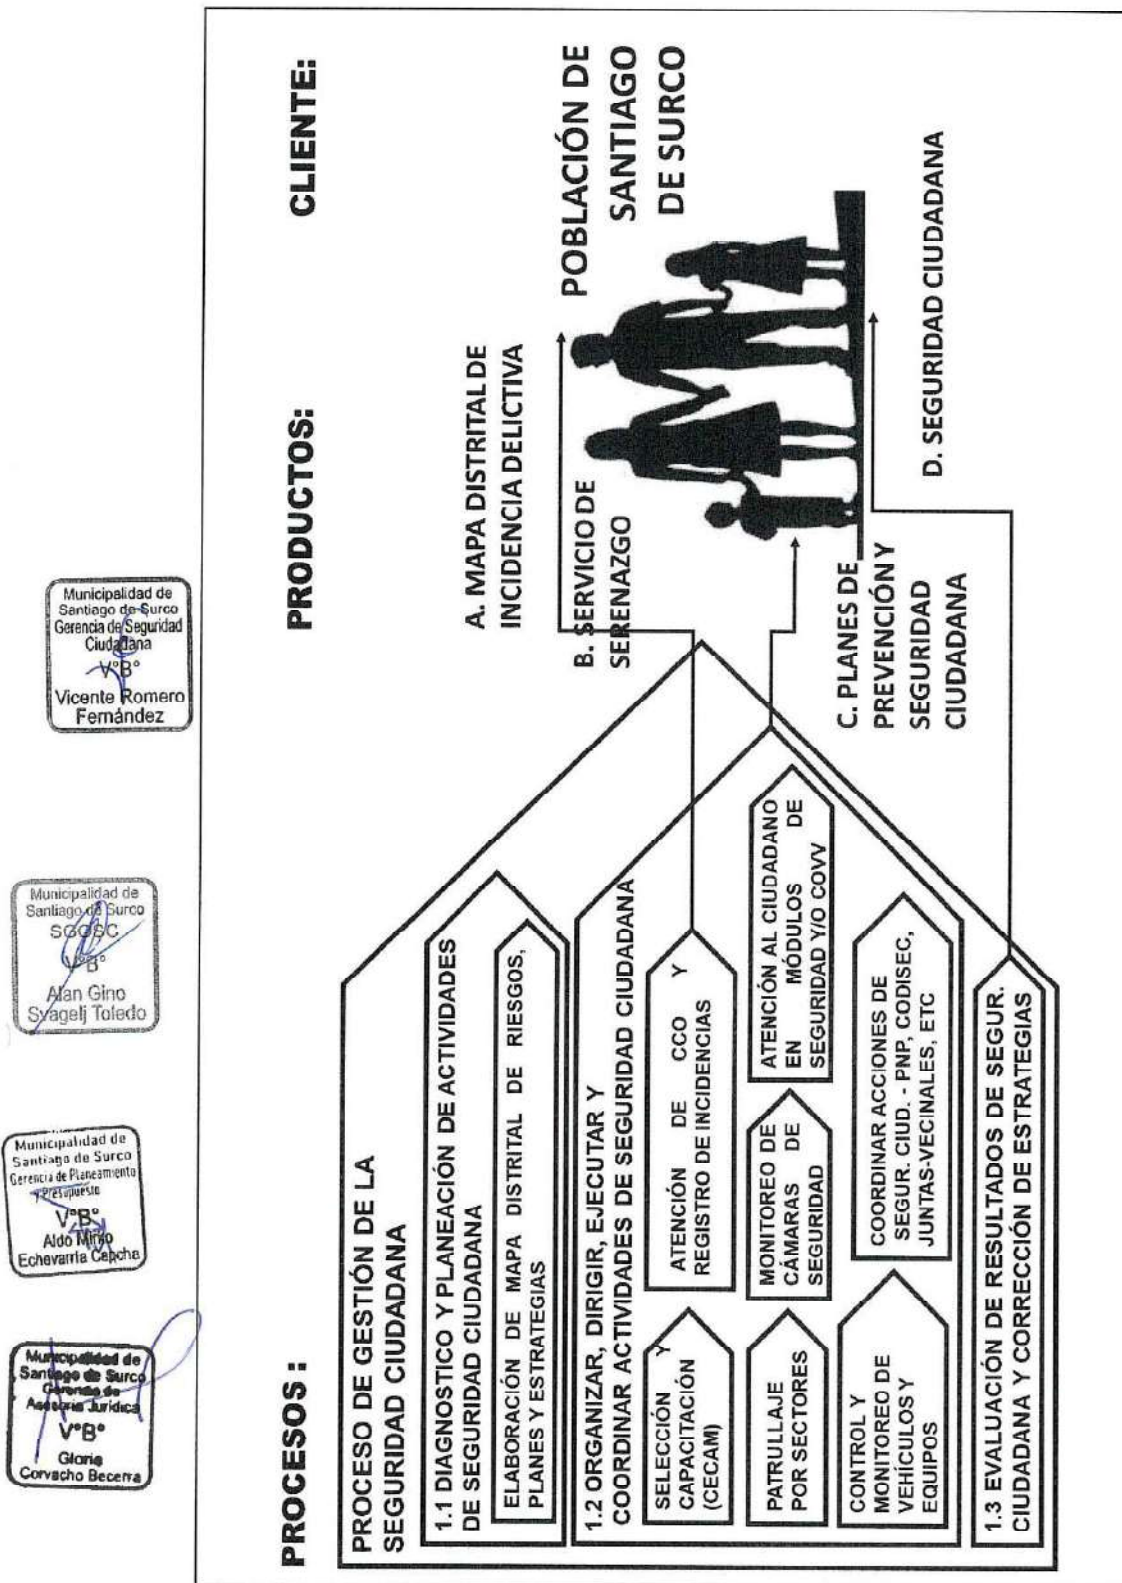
PROCESOS :

PRODUCTOS:

CLIENTE:

PROCESO DE GESTIÓN DE LA SEGURIDAD CIUDADANA

1.1 DIAGNOSTICO Y PLANEACIÓN DE ACTIVIDADES DE SEGURIDAD CIUDADANA

ELABORACIÓN DE MAPA DISTRITAL DE RIESGOS, PLANES Y ESTRATEGIAS

1.2 ORGANIZAR, DIRIGIR, EJECUTAR Y COORDINAR ACTIVIDADES DE SEGURIDAD CIUDADANA

SELECCIÓN Y CAPACITACIÓN (CECAM)

ATENCIÓN DE CCO Y REGISTRO DE INCIDENCIAS

PATRULLAJE POR SECTORES

MONITOREO DE CÁMARAS DE SEGURIDAD

ATENCIÓN AL CIUDADANO EN MÓDULOS DE SEGURIDAD Y/O COVV

CONTROL Y MONITOREO DE VEHÍCULOS Y EQUIPOS

COORDINAR ACCIONES DE SEGUR. CIUD. - PNP, CODISEC, JUNTAS-VECINALES, ETC

1.3 EVALUACIÓN DE RESULTADOS DE SEGUR. CIUDADANA Y CORRECCIÓN DE ESTRATEGIAS

A. MAPA DISTRITAL DE INCIDENCIA DELICTIVA

B. SERVICIO DE SERENAZGO

C. PLANES DE PREVENCIÓN Y SEGURIDAD CIUDADANA

D. SEGURIDAD CIUDADANA

POBLACIÓN DE SANTIAGO DE SURCO

Municipalidad de Santiago de Surco Gerencia de Seguridad Ciudadana V°B° Vicente Romero Fernández

Municipalidad de Santiago de Surco SGOSC V°B° Alan Gino Svagelj Toledo

Municipalidad de Santiago de Surco Gerencia de Planeamiento y Presupuesto V°B° Aldo Mirko Echevarria Cepcha

Municipalidad de Santiago de Surco Gerencia de Asesoría Jurídica V°B° Gloria Corvacho Becerra